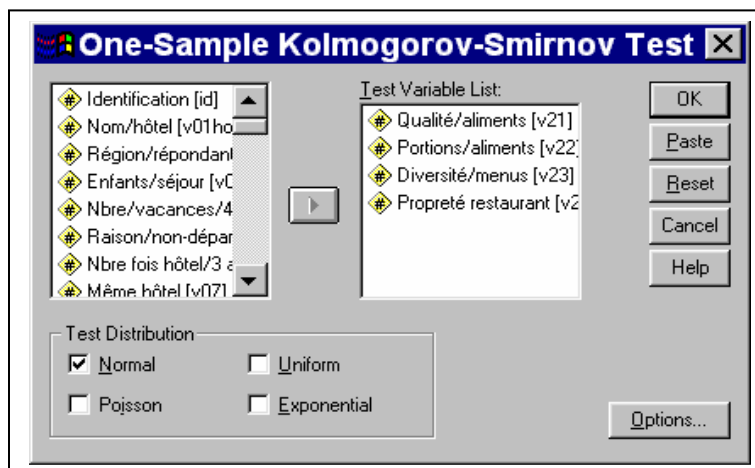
One-Sample Kolmogorov-Smirnov Test

Identification [id]
Nom/hôtel [v01ho
Région/répondant
Enfants/séjour [v0
Nbre/vacances/4
Raison/non-dépar
Nbre fois hôtel/3 a
Même hôtel [v07]

Test Variable List:
Qualité/aliments [v21]
Portions/aliments [v22]
Diversité/menus [v23]
Propreté restaurant [v2

OK
Paste
Reset
Cancel
Help

Test Distribution
Normal
Uniform
Poisson
Exponential

Options...